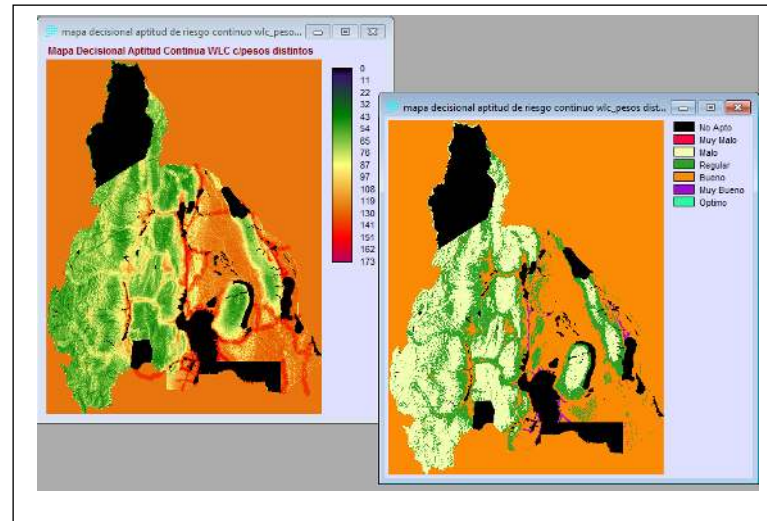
mapa decisional aptitud de riesgo continuo wlc_pesos...

Mapa Decisional Aptitud Continua WLC c/pesos distintos

0
11
22
32
43
54
65
76
87
97
108
119
130
141
151
162
173

mapa decisional aptitud de riesgo continuo wlc_pesos dist...

No Apto
Muy Malo
Malo
Regular
Bueno
Muy Bueno
Optimo